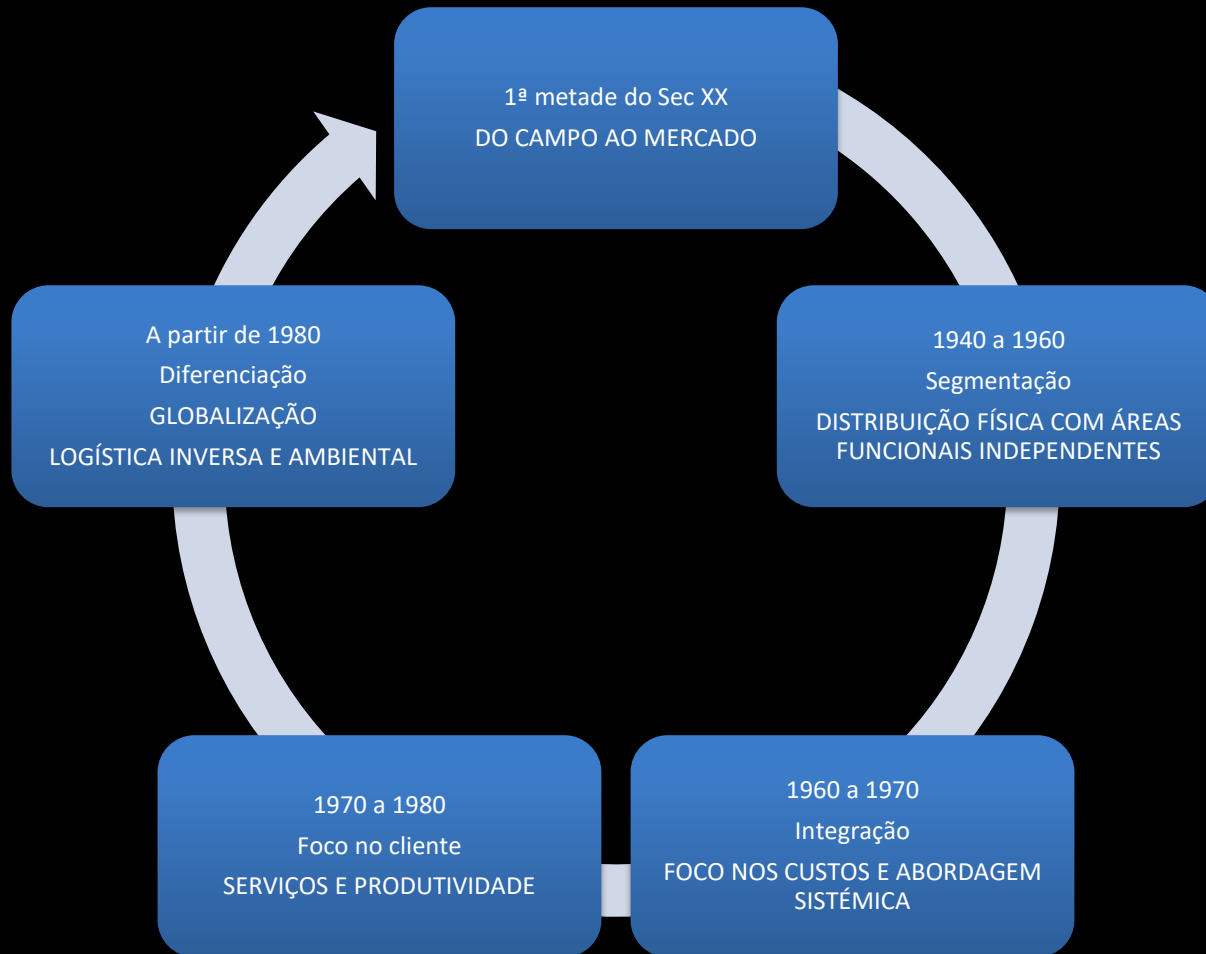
1ª metade do Sec XX
DO CAMPO AO MERCADO

1940 a 1960
Segmentação
DISTRIBUIÇÃO FÍSICA COM ÁREAS FUNCIONAIS INDEPENDENTES

1960 a 1970
Integração
FOCO NOS CUSTOS E ABORDAGEM SISTÉMICA

1970 a 1980
Foco no cliente
SERVIÇOS E PRODUTIVIDADE

A partir de 1980
Diferenciação
GLOBALIZAÇÃO
LOGÍSTICA INVERSA E AMBIENTAL